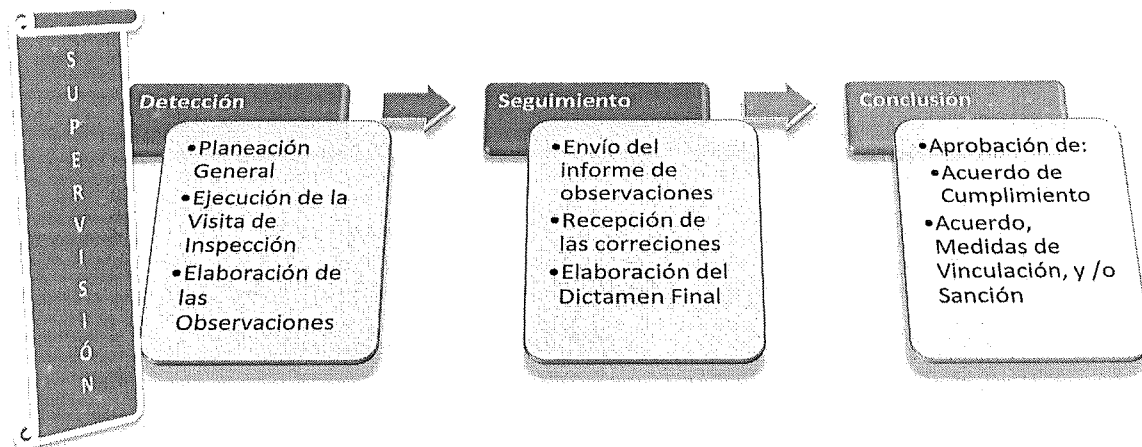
S U P E R V I S I Ó N

Detección

•Planeación General
•Ejecución de la Visita de Inspección
•Elaboración de las Observaciones

Seguimiento

•Envío del informe de observaciones
•Recepción de las correciones
•Elaboración del Dictamen Final

Conclusión

•Aprobación de:
•Acuerdo de Cumplimiento
•Acuerdo, Medidas de Vinculación, y /o Sanción